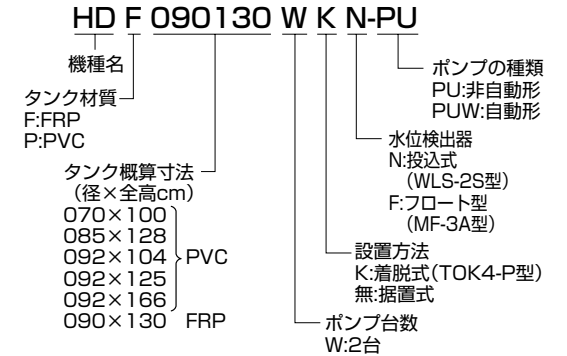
HD F 090130 W K N-PU

機種名

タンク材質
F:FRP
P:PVC

タンク概算寸法
（径×全高cm）
070×100
085×128
092×104
092×125
092×166
PVC
090×130 FRP

ポンプ台数
W:2台

設置方法
K:着脱式(TOK4-P型)
無:据置式

水位検出器
N:投込式
（WLS-2S型）
F:フロート型
（MF-3A型）

ポンプの種類
PU:非自動形
PUW:自動形